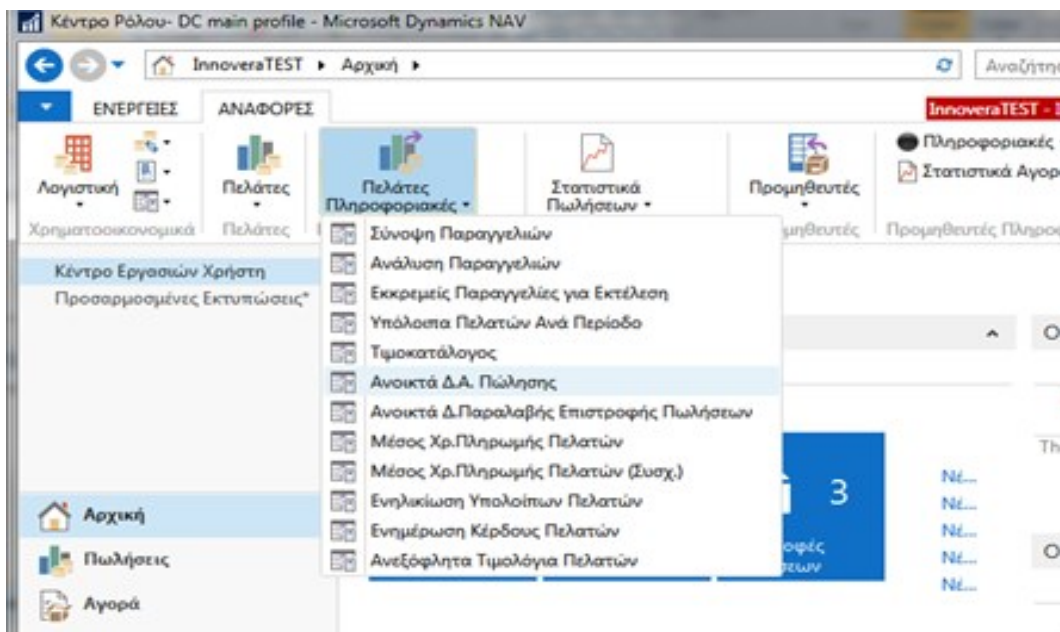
Κέντρο Ρόλου- DC main profile - Microsoft Dynamics NAV

InnoveraTEST ▸ Αρχική ▸

Αναζήτησ

ΕΝΕΡΓΕΙΕΣ ΑΝΑΦΟΡΕΣ

InnoveraTEST - I

Λογιστική

Πελάτες

Πελάτες Πληροφοριακές

Στατιστικά Πωλήσεων

Προμηθευτές

Πληροφοριακές

Στατιστικά Αγορ

Χρηματοοικονομικά Πελάτες μηθευτές Προμηθευτές Πληρο

Σύνοψη Παραγγελιών
Ανάλυση Παραγγελιών
Εκκρεμείς Παραγγελίες για Εκτέλεση
Υπόλοιπα Πελατών Ανά Περίοδο
Τιμοκατάλογος
Ανοικτά Δ.Α. Πώλησης
Ανοικτά Δ.Παραλαβής Επιστροφής Πωλήσεων
Μέσος Χρ.Πληρωμής Πελατών
Μέσος Χρ.Πληρωμής Πελατών (Συσχ.)
Ενηλικίωση Υπολοίπων Πελατών
Ενημέρωση Κέρδους Πελατών
Ανεξόφλητα Τιμολόγια Πελατών

Κέντρο Εργασιών Χρήστη
Προσαρμοσμένες Εκτυπώσεις*

O

Th

3

Νέ...
Νέ...
Νέ...
Νέ...
Νέ...

οφές
σεων

O

Αρχική
Πωλήσεις
Αγορά